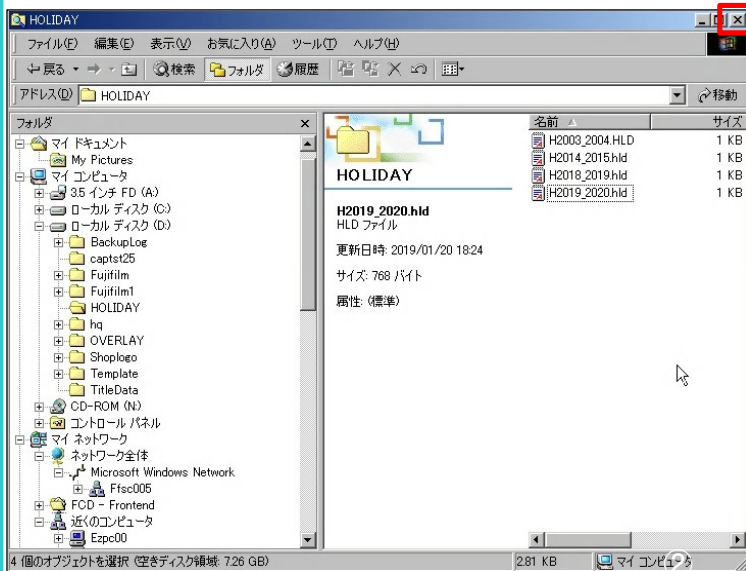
HOLIDAY

ファイル(F) 編集(E) 表示(V) お気に入り(A) ツール(T) ヘルプ(H)

戻る 検索 フォルダ 履歴

アドレス(D) HOLIDAY 移動

フォルダ ×

マイ ドキュメント
My Pictures
マイ コンピュータ
3.5 インチ FD (A:)
ローカル ディスク (C:)
ローカル ディスク (D:)
BackupLog
captst25
Fujifilm
Fujifilm1
HOLIDAY
hq
OVERLAY
Shoplogo
Template
TitleData
CD-ROM (N:)
コントロール パネル
マイ ネットワーク
ネットワーク全体
Microsoft Windows Network
Ffsc005
FCD - Frontend
近くのコンピュータ
Ezpc00

HOLIDAY

H2019_2020.hld
HLD ファイル

更新日時: 2019/01/20 18:24

サイズ: 768 バイト

属性: (標準)

| 名前 | サイズ |
|---|---|
| H2003_2004.HLD | 1 KB |
| H2014_2015.hld | 1 KB |
| H2018_2019.hld | 1 KB |
| H2019_2020.hld | 1 KB |

4 個のオブジェクトを選択 (空きディスク領域: 7.26 GB) 2.81 KB マイ コンピュータ